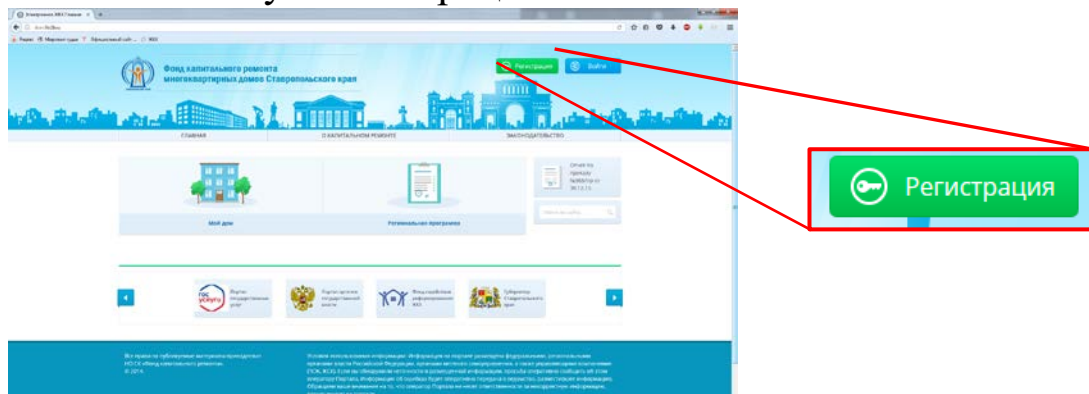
Фонд капитального ремонта многоквартирных домов Ставропольского края

Регистрация
Войти

ГЛАВНАЯ
О КАПИТАЛЬНОМ РЕМОНТЕ
ЗАКОНОДАТЕЛЬСТВО

Мой дом
Региональная программа

Портал государственных услуг
Портал органов государственной власти
Фонд содействия реформированию ЖКХ
Губернатор Ставропольского края

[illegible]

Регистрация